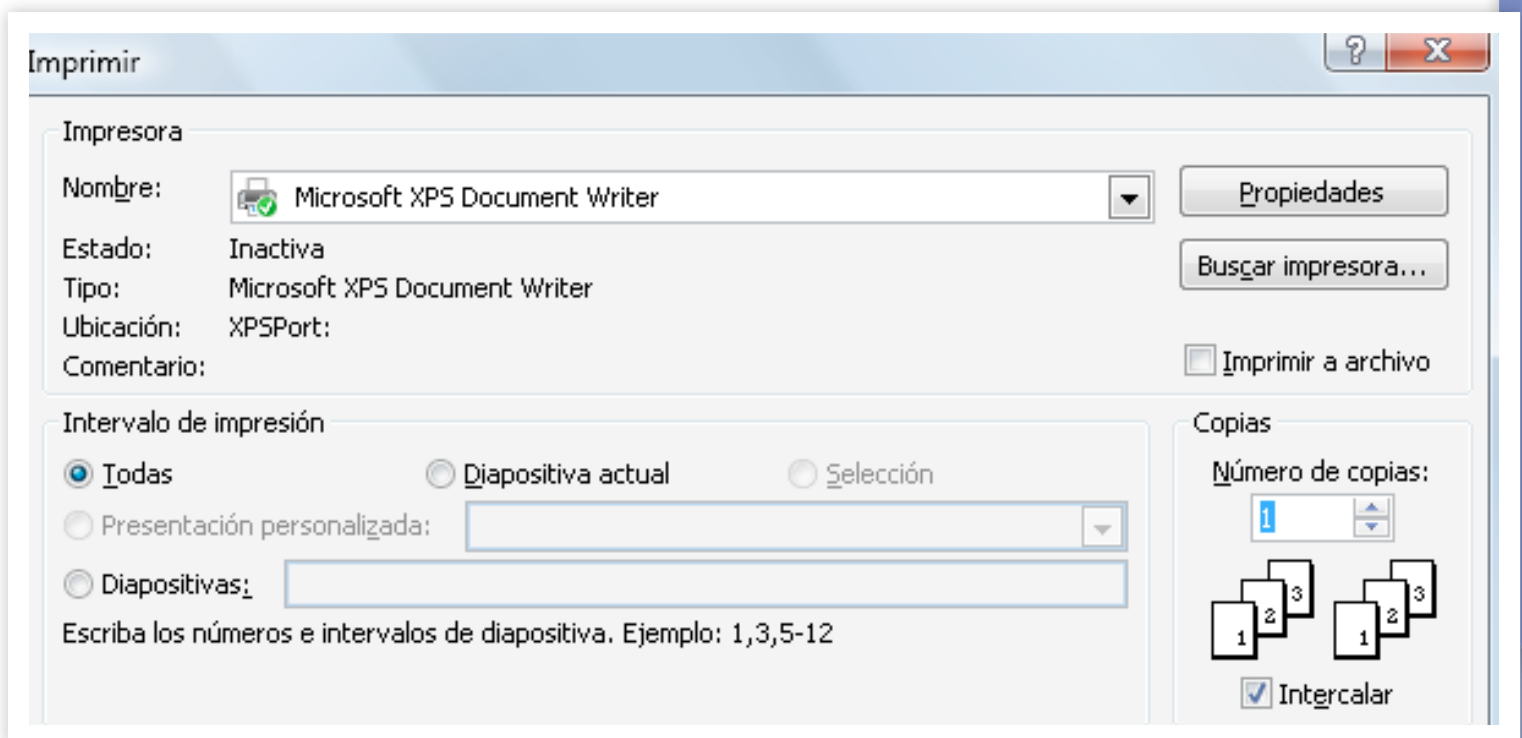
Imprimir

?
X

Impresora

Nombre: Microsoft XPS Document Writer

Propiedades

Estado: Inactiva
Tipo: Microsoft XPS Document Writer
Ubicación: XPSPort:
Comentario:

Buscar impresora...

Imprimir a archivo

Intervalo de impresión

Todas
Diapositiva actual
Selección
Presentación personalizada:
Diapositivas:

Escriba los números e intervalos de diapositiva. Ejemplo: 1,3,5-12

Copias

Número de copias:
1

3
2
1
3
2
1

Intercalar